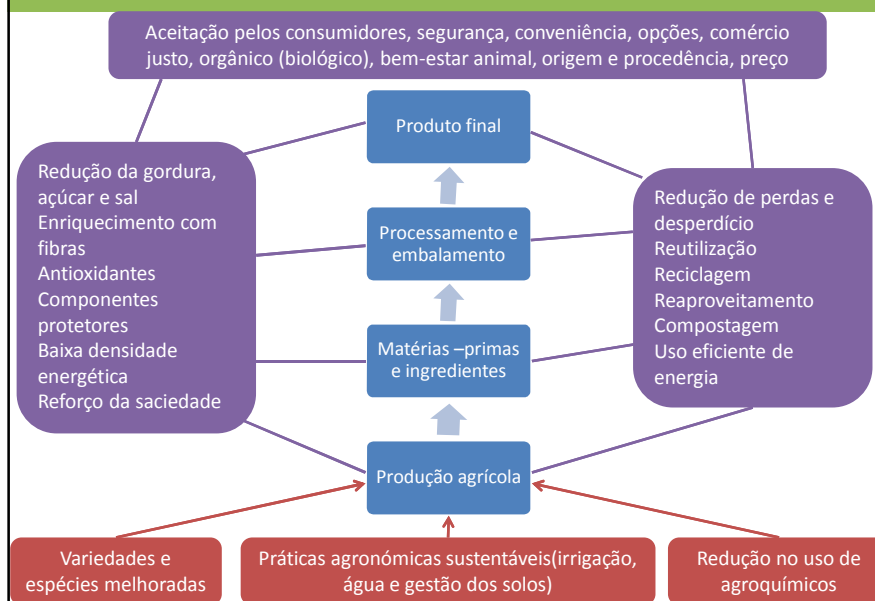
Aceitação pelos consumidores, segurança, conveniência, opções, comércio justo, orgânico (biológico), bem-estar animal, origem e procedência, preço

Redução da gordura, açúcar e sal
Enriquecimento com fibras
Antioxidantes
Componentes protetores
Baixa densidade energética
Reforço da saciedade

Produto final

Processamento e embalamento

Matérias –primas e ingredientes

Produção agrícola

Redução de perdas e desperdício
Reutilização
Reciclagem
Reaproveitamento
Compostagem
Uso eficiente de energia

Variedades e espécies melhoradas

Práticas agronómicas sustentáveis(irrigação, água e gestão dos solos)

Redução no uso de agroquímicos